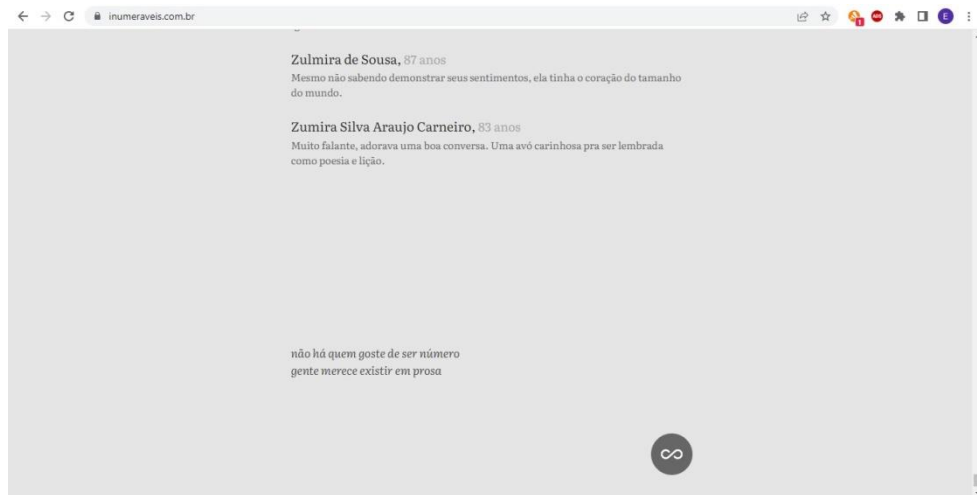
inumeraveis.com.br

Zulmira de Sousa, 87 anos
Mesmo não sabendo demonstrar seus sentimentos, ela tinha o coração do tamanho do mundo.

Zumira Silva Araujo Carneiro, 83 anos
Muito falante, adorava uma boa conversa. Uma avó carinhosa pra ser lembrada como poesia e lição.

não há quem goste de ser número
gente merece existir em prosa